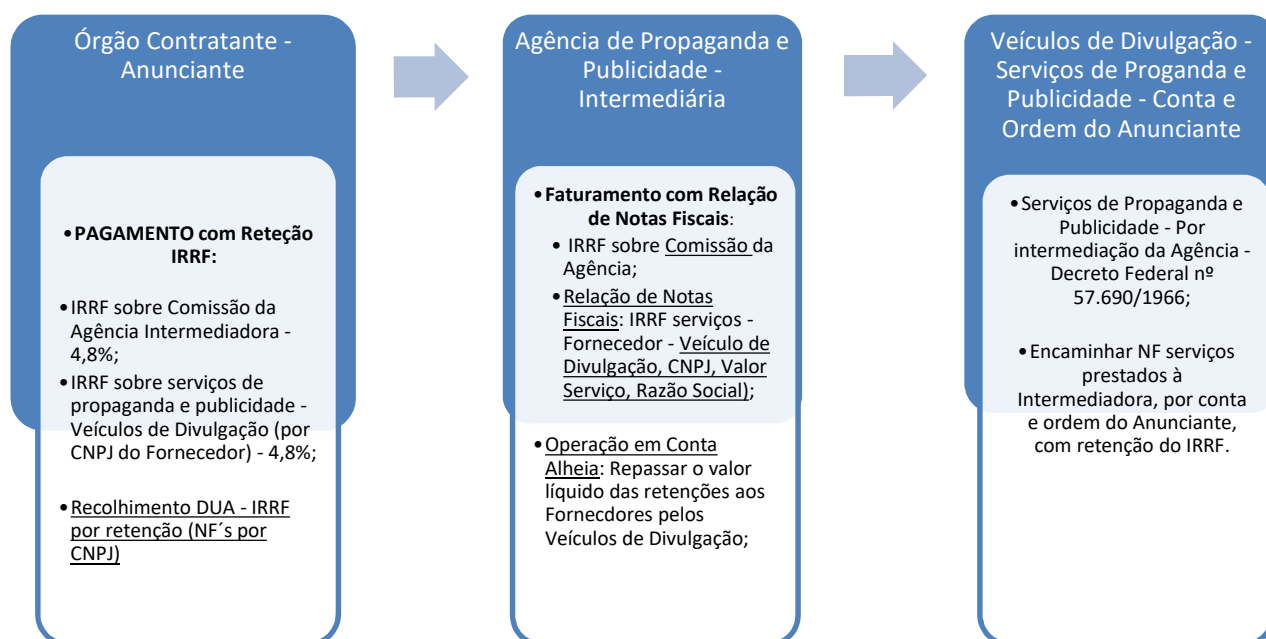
Órgão Contratante - Anunciante

• PAGAMENTO com Reteção IRRF:

• IRRF sobre Comissão da Agência Intermediadora - 4,8%;

• IRRF sobre serviços de propaganda e publicidade - Veículos de Divulgação (por CNPJ do Fornecedor) - 4,8%;

• Recolhimento DUA - IRRF por retenção (NF´s por CNPJ)

Agência de Propaganda e Publicidade - Intermediária

• Faturamento com Relação de Notas Fiscais:

• IRRF sobre Comissão da Agência;

• Relação de Notas Fiscais: IRRF serviços - Fornecedor - Veículo de Divulgação, CNPJ, Valor Serviço, Razão Social);

• Operação em Conta Alheia: Repassar o valor líquido das retenções aos Fornecdores pelos Veículos de Divulgação;

Veículos de Divulgação - Serviços de Proganda e Publicidade - Conta e Ordem do Anunciante

• Serviços de Propaganda e Publicidade - Por intermediação da Agência - Decreto Federal nº 57.690/1966;

• Encaminhar NF serviços prestados à Intermediadora, por conta e ordem do Anunciante, com retenção do IRRF.